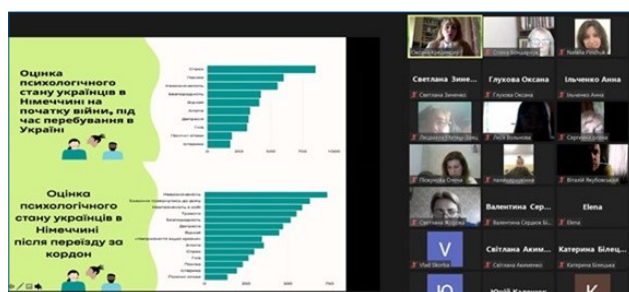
Оцінка психологічного стану українців в Німеччині на початку війни, під час перебування в Україні

Оцінка психологічного стану українців в Німеччині після переїзду за кордон

Оксана Кравченко
Олена Гордієнко
Natalia Pilchuk
Светлана Зине...
Глухова Оксана
Ільченко Анна
Светлана Зиненко
Глухова Оксана
Ільченко Анна
Людмила Глухова
Лесі Вольнова
Сергій Шевчук
Похорова Олена
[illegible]
Віталій Якубовський
Валентина Сер...
Elena
Світлана Корнієнко
Валентина Серова
V
Vitali Skorba
Світлана Акими...
Катерина Білоц...
Світлана Акименко
Катерина Білецька
Ю
Юрій Кадимов